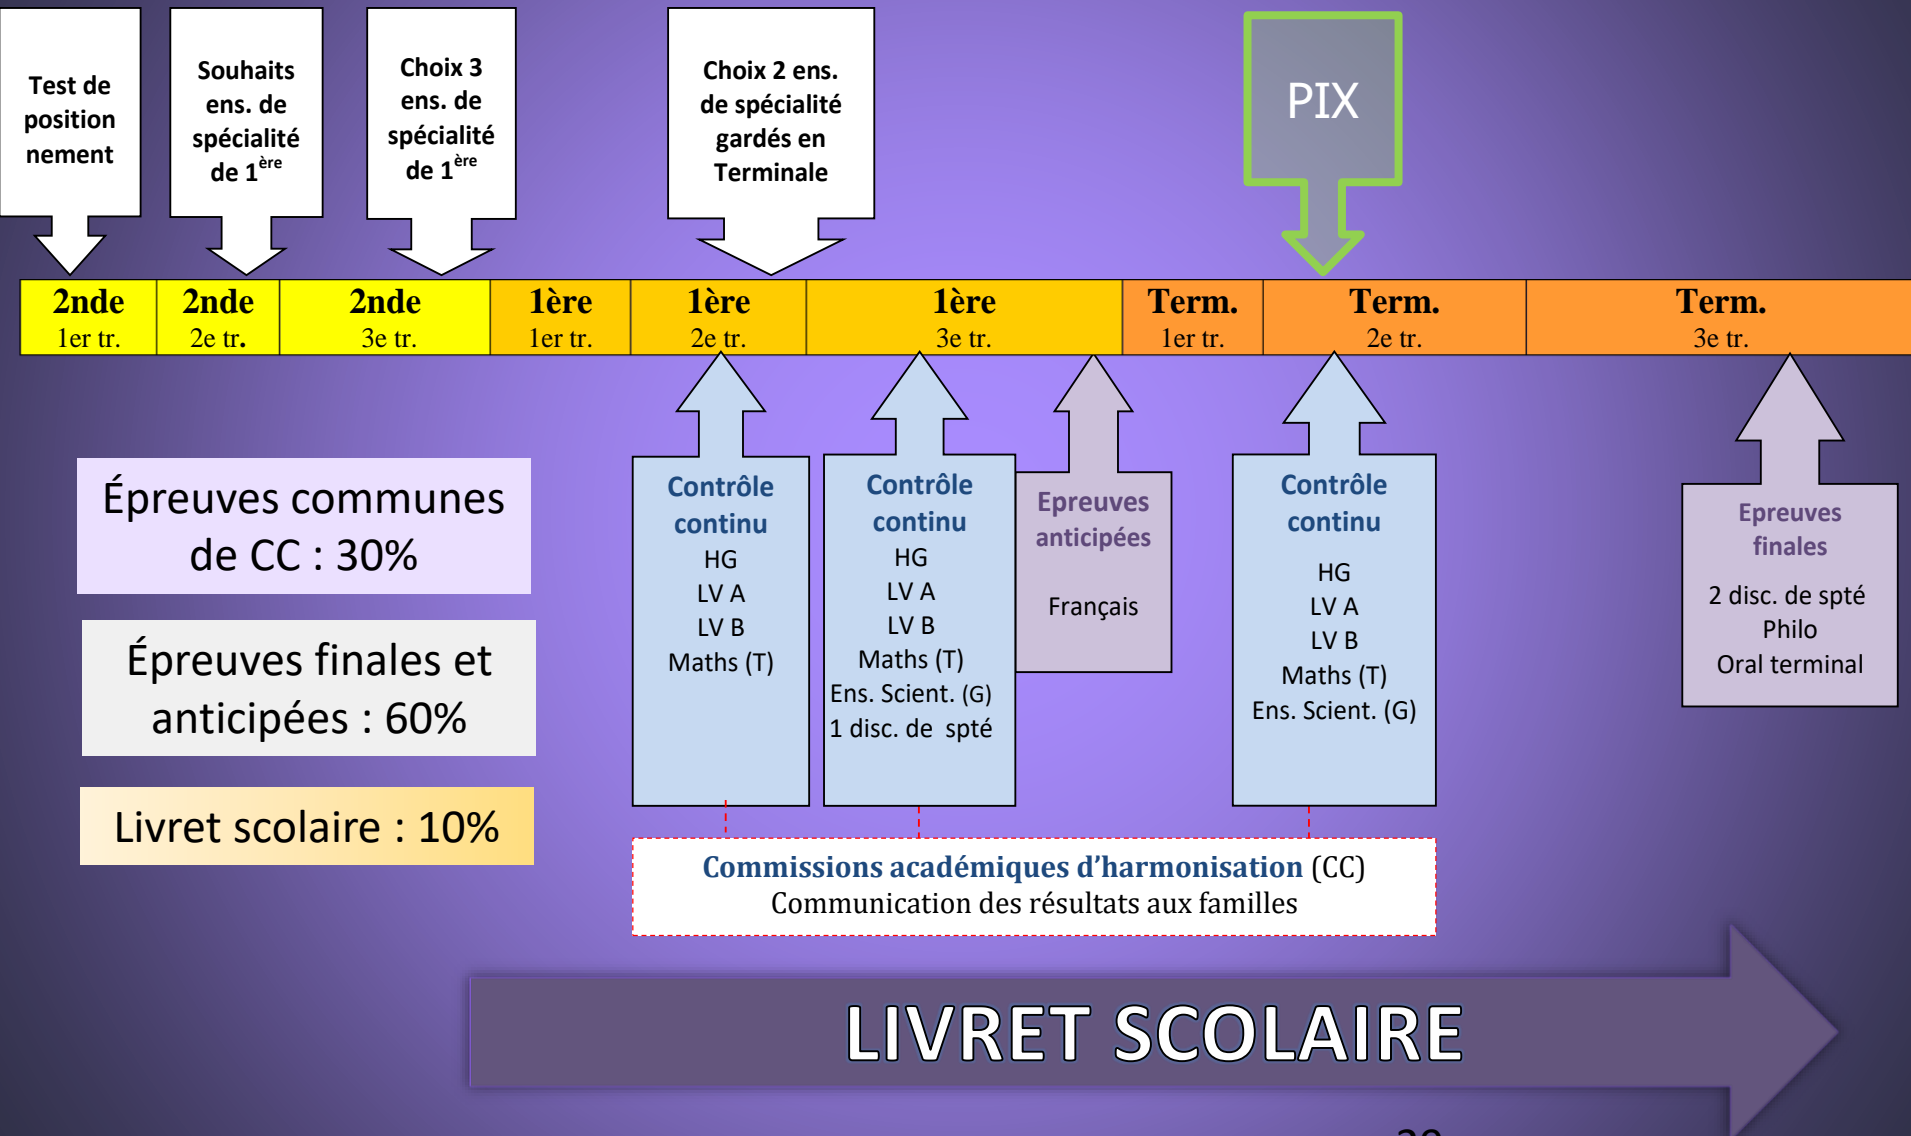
Test de positionnement

Souhaits ens. de spécialité de 1$^{ère}$

Choix 3 ens. de spécialité de 1$^{ère}$

Choix 2 ens. de spécialité gardés en Terminale

PIX

| 2nde 1er tr. | 2nde 2e tr. | 2nde 3e tr. | 1ère 1er tr. | 1ère 2e tr. | 1ère 3e tr. | Term. 1er tr. | Term. 2e tr. | Term. 3e tr. |
|---|---|---|---|---|---|---|---|---|

Épreuves communes de CC : 30%

Épreuves finales et anticipées : 60%

Livret scolaire : 10%

Contrôle continu
HG
LV A
LV B
Maths (T)

Contrôle continu
HG
LV A
LV B
Maths (T)
Ens. Scient. (G)
1 disc. de spté

Epreuves anticipées
Français

Contrôle continu
HG
LV A
LV B
Maths (T)
Ens. Scient. (G)

Epreuves finales
2 disc. de spté
Philo
Oral terminal

Commissions académiques d'harmonisation (CC)
Communication des résultats aux familles

LIVRET SCOLAIRE